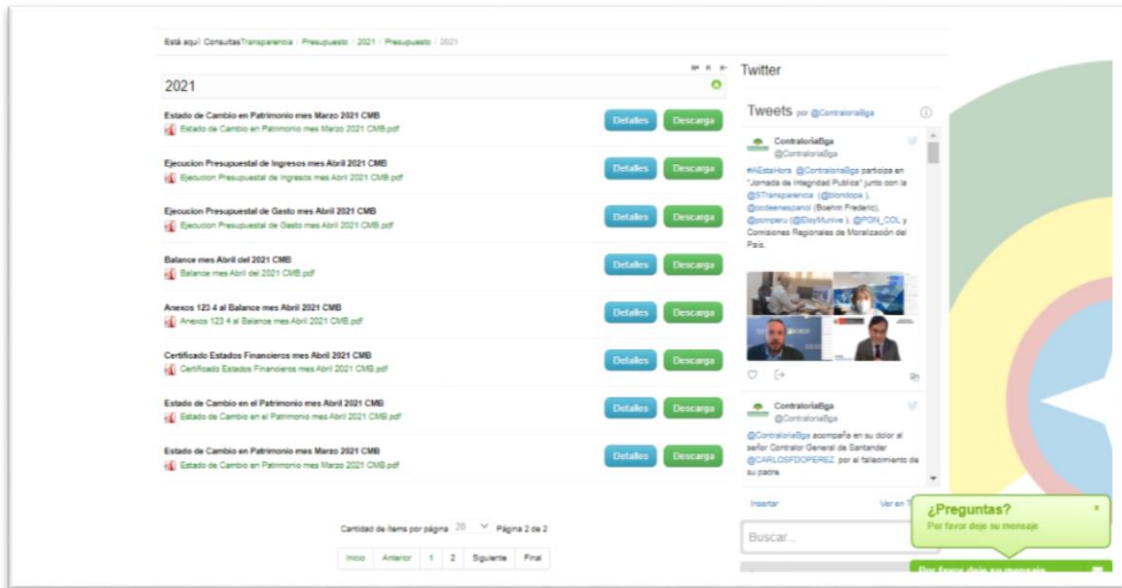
Está aquí: ConsultasTransparencia / Presupuesto / 2021 / Presupuesto / 2021

2021

Estado de Cambio en Patrimonio mes Marzo 2021 CMB
Estado de Cambio en Patrimonio mes Marzo 2021 CMB.pdf
Detalles Descarga

Ejecucion Presupuestal de Ingresos mes Abril 2021 CMB
Ejecucion Presupuestal de Ingresos mes Abril 2021 CMB.pdf
Detalles Descarga

Ejecucion Presupuestal de Gasto mes Abril 2021 CMB
Ejecucion Presupuestal de Gasto mes Abril 2021 CMB.pdf
Detalles Descarga

Balance mes Abril del 2021 CMB
Balance mes Abril del 2021 CMB.pdf
Detalles Descarga

Anexos 123 4 al Balance mes Abril 2021 CMB
Anexos 123 4 al Balance mes Abril 2021 CMB.pdf
Detalles Descarga

Certificado Estados Financieros mes Abril 2021 CMB
Certificado Estados Financieros mes Abril 2021 CMB.pdf
Detalles Descarga

Estado de Cambio en el Patrimonio mes Abril 2021 CMB
Estado de Cambio en el Patrimonio mes Abril 2021 CMB.pdf
Detalles Descarga

Estado de Cambio en Patrimonio mes Marzo 2021 CMB
Estado de Cambio en Patrimonio mes Marzo 2021 CMB.pdf
Detalles Descarga

Cantidad de ítems por página 20 Página 2 de 2

Inicio Anterior 1 2 Siguiente Final

Twitter

Tweets por @ContraloriaBga

ContraloríaBga
@ContraloriaBga
#AEstaHora @ContraloriaBga participa en "Jornada de Integridad Publica" junto con la @STransparencia (@biondope), @ocdeenespanol (Boehm Frederic), @pcmperu (@EloyMunive), @PON_COL y Comisiones Regionales de Moralización del País.

ContraloríaBga
@ContraloriaBga
@ContraloriaBga acompaña en su dolor al señor Contralor General de Santander @CARLOSFDOPEREZ por el fallecimiento de su padre.

Insertar Ver en T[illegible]

Buscar...

¿Preguntas?
Por favor deje su mensaje

Por favor deje su mensaje